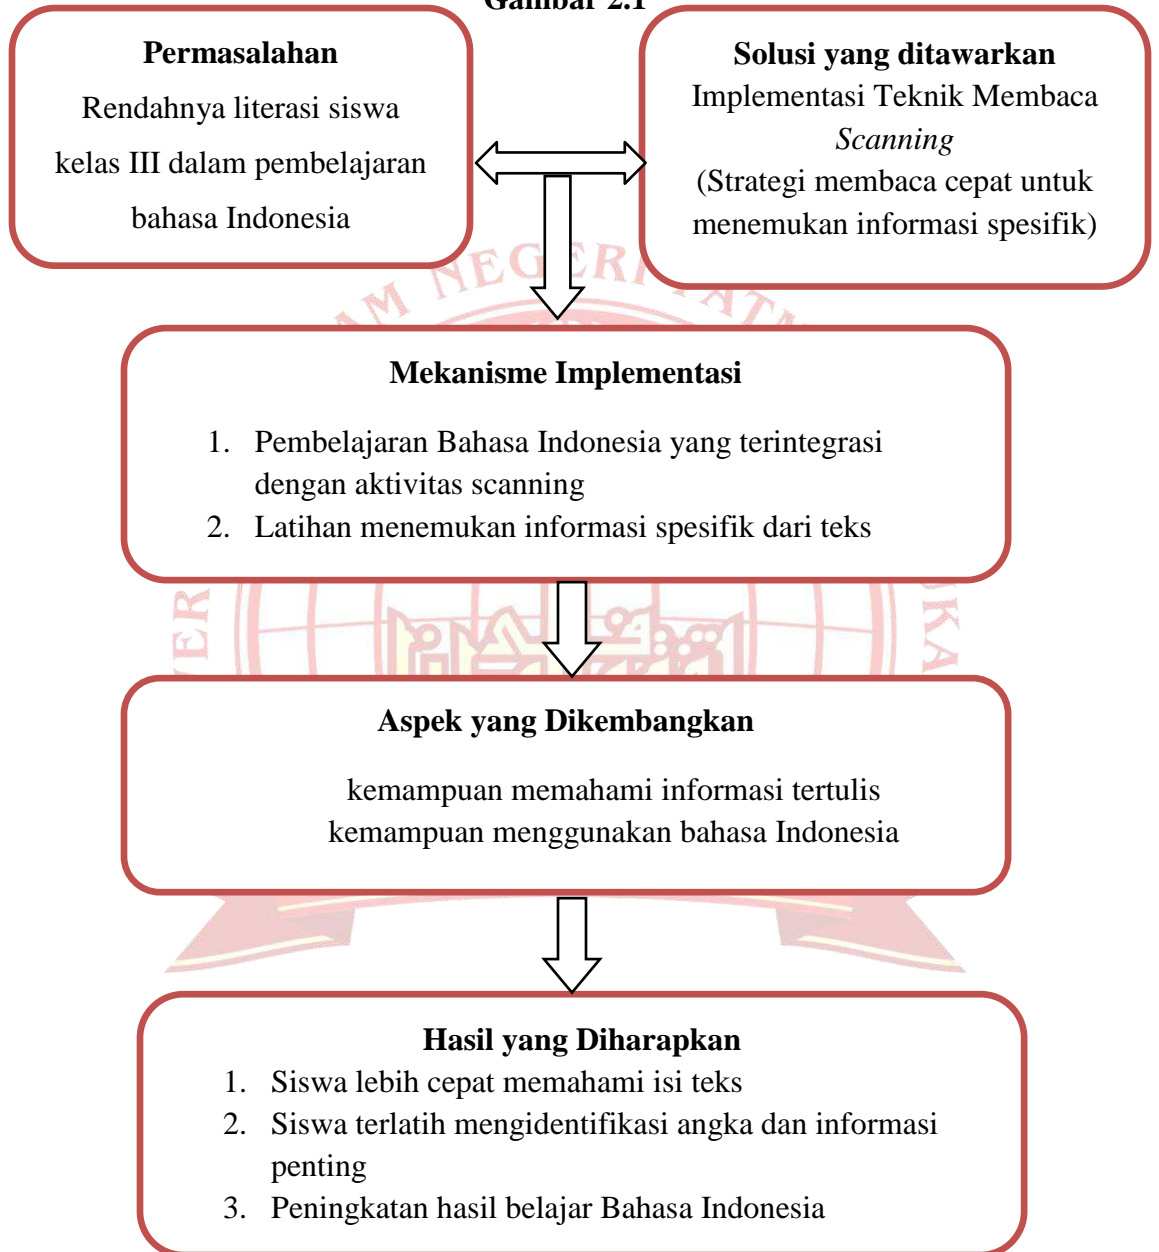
Gambar 2.1

**Permasalahan**
Rendahnya literasi siswa kelas III dalam pembelajaran bahasa Indonesia

**Solusi yang ditawarkan**
Implementasi Teknik Membaca *Scanning*
(Strategi membaca cepat untuk menemukan informasi spesifik)

**Mekanisme Implementasi**
1. Pembelajaran Bahasa Indonesia yang terintegrasi dengan aktivitas scanning
2. Latihan menemukan informasi spesifik dari teks

**Aspek yang Dikembangkan**
kemampuan memahami informasi tertulis
kemampuan menggunakan bahasa Indonesia

**Hasil yang Diharapkan**
1. Siswa lebih cepat memahami isi teks
2. Siswa terlatih mengidentifikasi angka dan informasi penting
3. Peningkatan hasil belajar Bahasa Indonesia